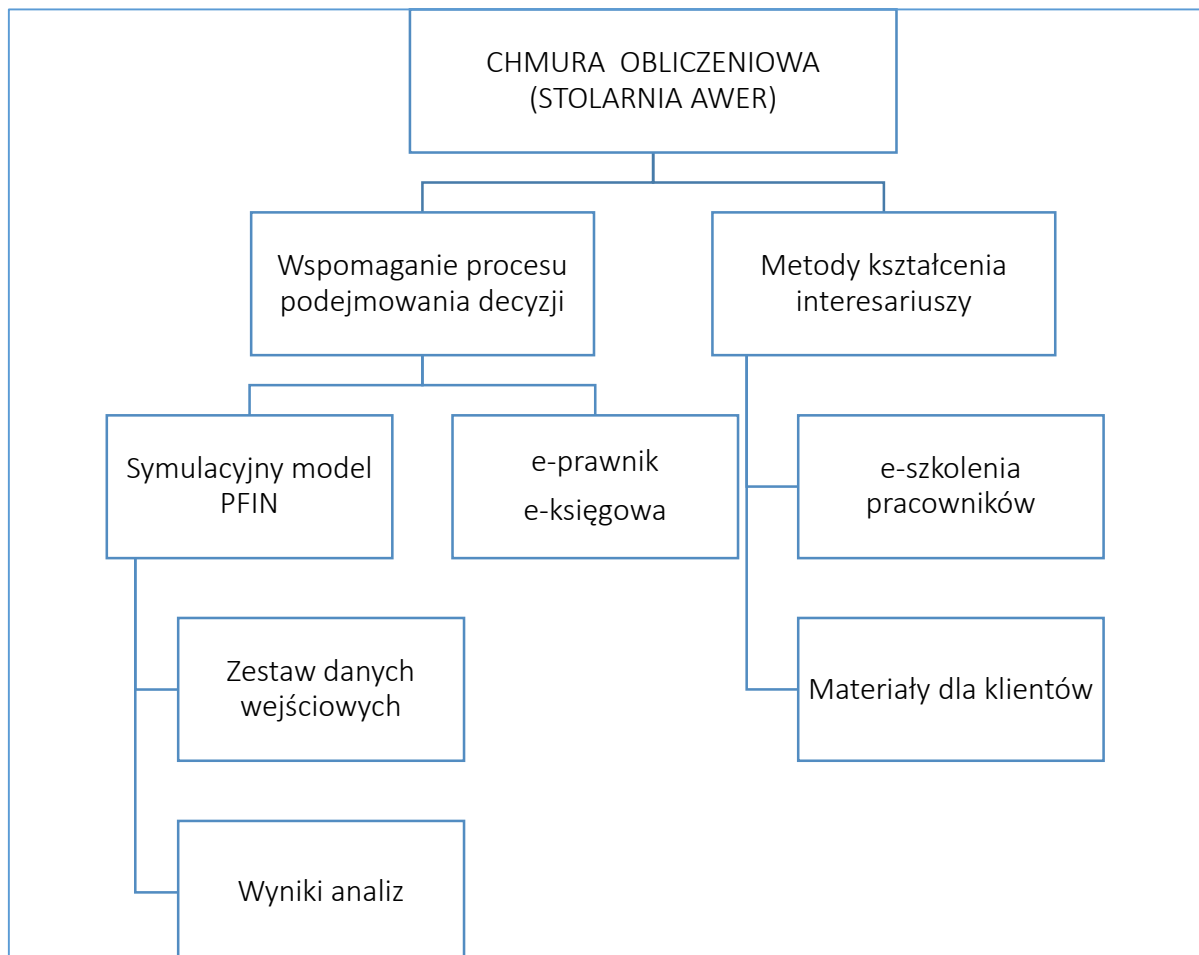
CHMURA OBLICZENIOWA
(STOLARNIA AWER)

Wspomaganie procesu podejmowania decyzji

Metody kształcenia interesariuszy

Symulacyjny model PFIN

e-prawnik
e-księgowa

e-szkolenia pracowników

Zestaw danych wejściowych

Materiały dla klientów

Wyniki analiz